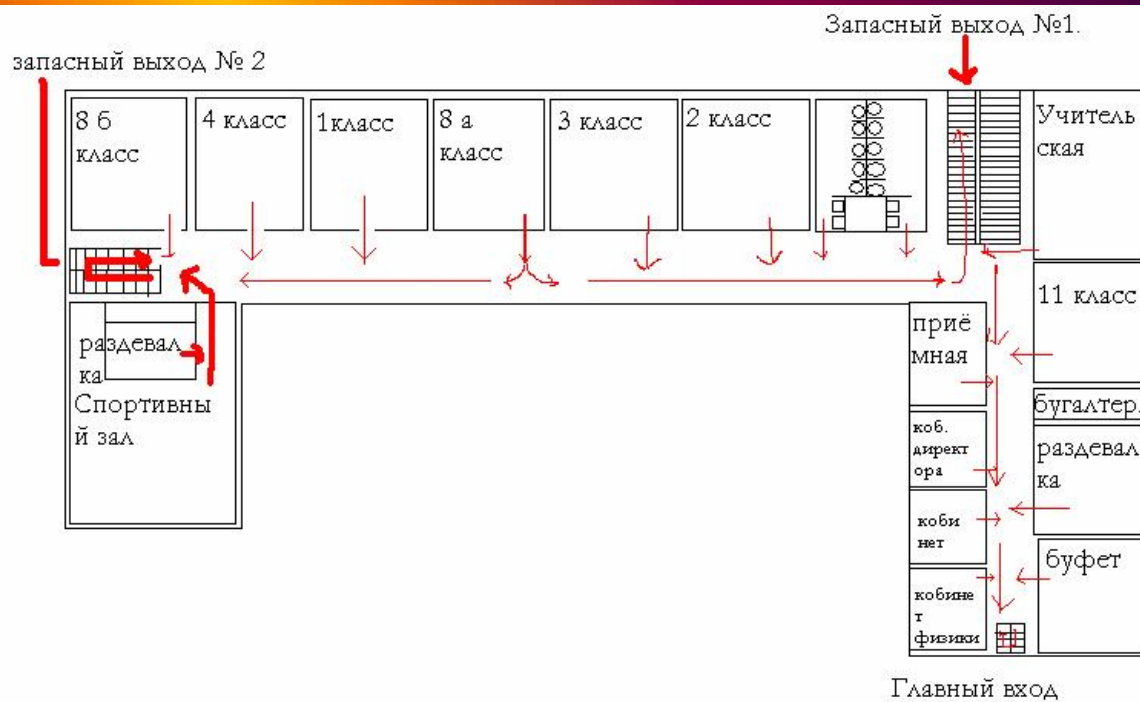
Запасный выход №1.

запасный выход № 2

8 б класс

4 класс

1класс

8 а класс

3 класс

2 класс

Учитель ская

11 класс

приё мная

раздевал ка

Спортивный зал

бугалтер.

коб. директора

раздевал ка

коби нет

буфет

кобине т физики

Главный вход